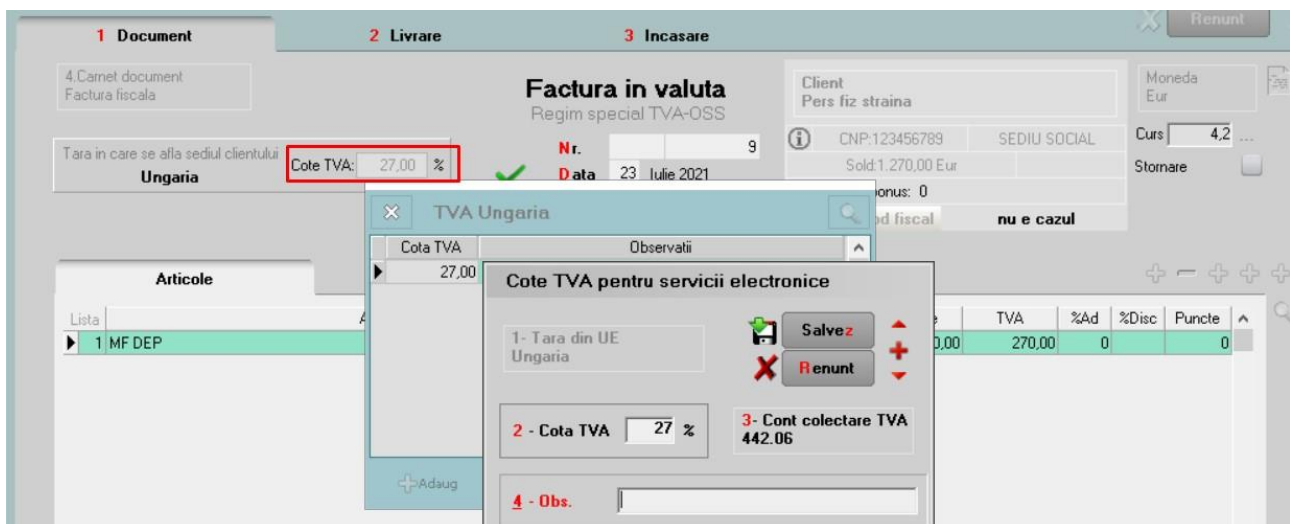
1 Document
2 Livrare
3 Incasare
Renunt

4.Carnet document
Factura fiscala

Factura in valuta
Regim special TVA-OSS

Client
Pers fiz straina

Moneda
Eur

Curs 4,2 ...
Stornare

CNP:123456789
SEDIU SOCIAL
Sold:1.270,00 Eur
onus: 0
d fiscal
nu e cazul

Tara in care se afla sediul clientului
Ungaria
Cote TVA: 27,00 %

Nr. 9
Data 23 Iulie 2021

TVA Ungaria

| Cota TVA | Observatii |
|---|---|
| 27,00 | |

Adaug

Cote TVA pentru servicii electronice

1- Tara din UE
Ungaria

Salvez
Renunt

2 - Cota TVA 27 %

3- Cont colectare TVA
442.06

4 - Obs.

Articole

| Lista | A | e | TVA | %Ad | %Disc | Puncte |
|---|---|---|---|---|---|---|
| 1 MF DEP | | 0,00 | 270,00 | 0 | | 0 |